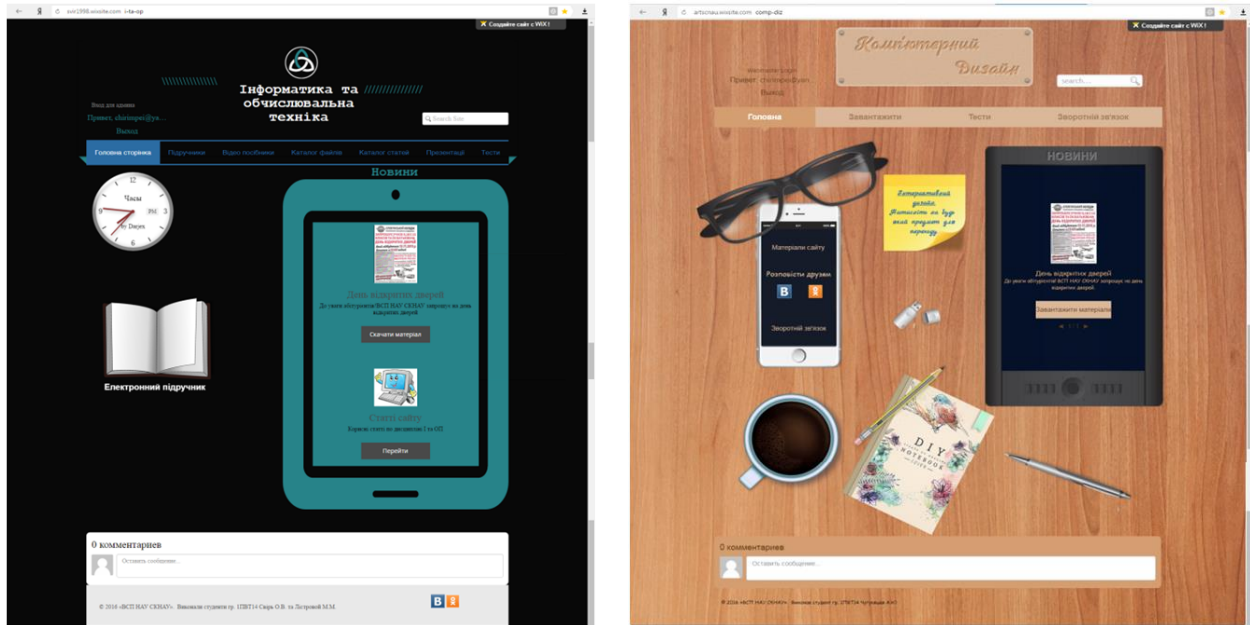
rvir1998.wixsite.com/i-ta-op

Создайте сайт с WIX!

Інформатика та обчислювальна техніка

Вхід для адміна
Привет, shirinpai@ya...
Выход

Search Site

Головна сторінка | Підручники | Відео посібники | Каталог файлів | Каталог статей | Презентації | Тести

Часы
by Dayes

Новини

День відкритих дверей
До уваги абітурієнтів ВСП НАУ СКНАУ запрошує на день відкритих дверей

Скачати матеріал

Статті сайту
Корисні статті по дисциплінам І та ОП

Перейти

Електронний підручник

0 комментариев
Оставить сообщение...

© 2016 «ВСП НАУ СКНАУ». Виконали студенти гр. 1ПВТ14 Сюрк О.В. та Лєтрової М.М.

В

artscnau.wixsite.com/comp-diz

Создайте сайт с WIX!

Комп'ютерний Дизайн

Привет, shirinpai@ya...
Выход

Search...

Головна | Завантажити | Тести | Зворотній зв'язок

Литературний дизайн. Рятувати як будь-який предмет для перегляду

Матеріали сайту

Розповісти друзям

В

Зворотній зв'язок

НОВИНИ

День відкритих дверей
До уваги абітурієнтів ВСП НАУ СКНАУ запрошує на день відкритих дверей

Завантажити матеріали

DIY NOTEBOOK

0 комментариев
Оставить сообщение...

© 2016 НАСП НАУ СКНАУ. Виконав студент гр. 2ПВТ14 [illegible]